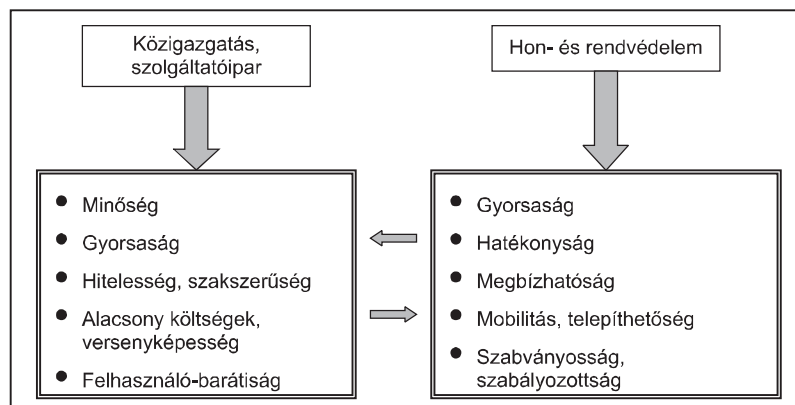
Közigazgatás, szolgáltatóipar

Hon- és rendvédelem

- Minőség
- Gyorsaság
- Hitelesség, szakszerűség
- Alacsony költségek, versenyképesség
- Felhasználó-barátiság

- Gyorsaság
- Hatékonyság
- Megbízhatóság
- Mobilitás, telepíthetőség
- Szabványosság, szabályozottság